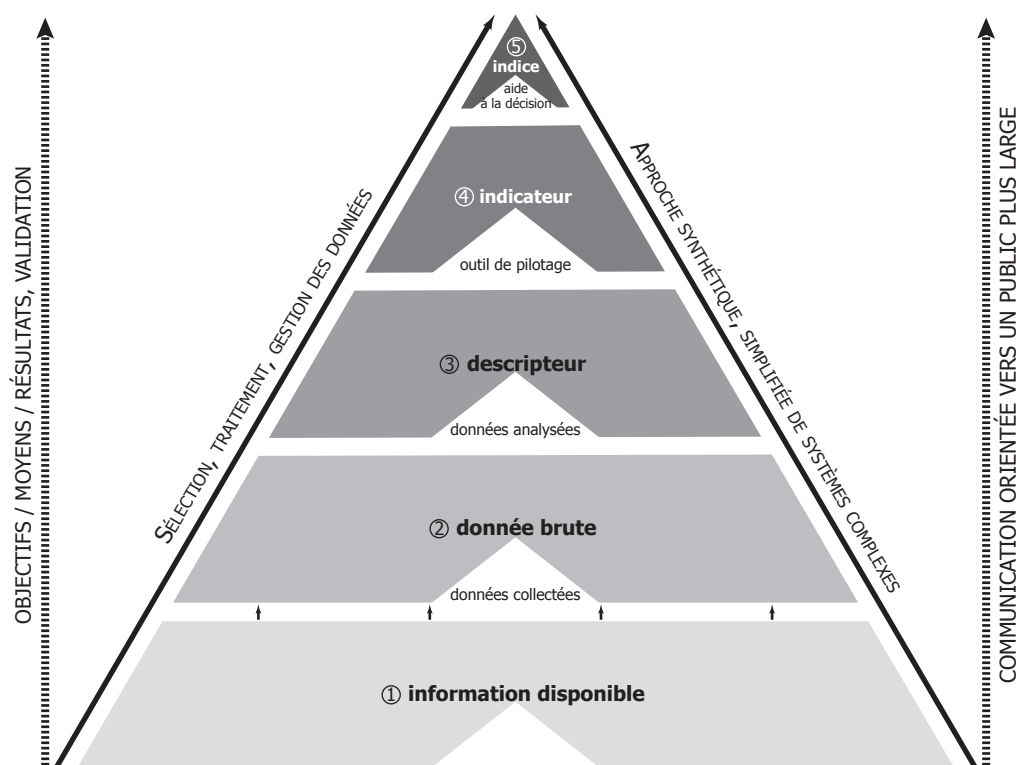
OBJECTIFS / MOYENS / RÉSULTATS, VALIDATION

SÉLECTION, TRAITEMENT, GESTION DES DONNÉES

⑤ indice
aide à la décision

④ indicateur
outil de pilotage

③ descripteur
données analysées

② donnée brute
données collectées

① information disponible

APPROCHE SYNTHÉTIQUE, SIMPLIFIÉE DE SYSTÈMES COMPLEXES

COMMUNICATION ORIENTÉE VERS UN PUBLIC PLUS LARGE